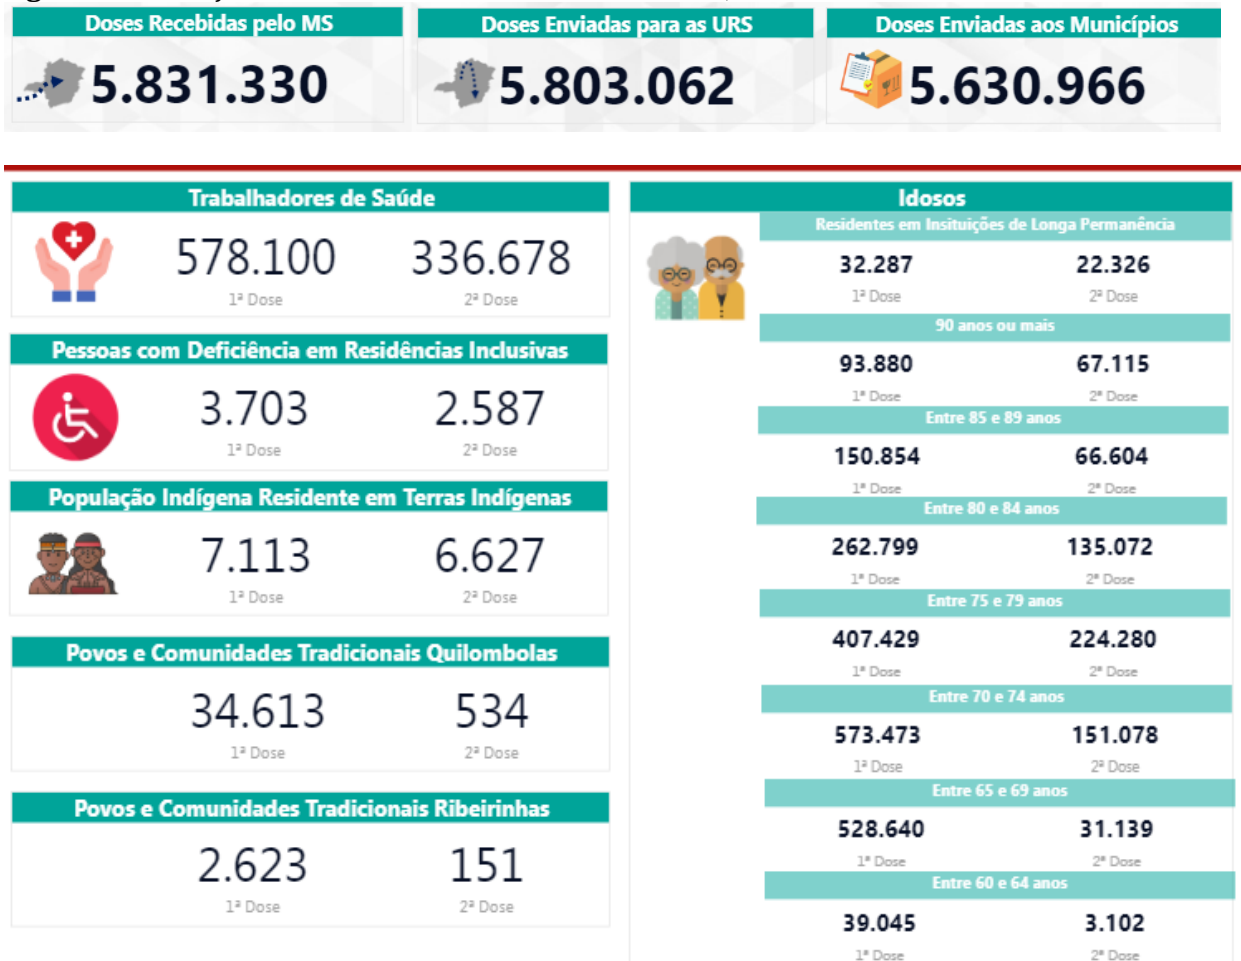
Doses Recebidas pelo MS
5.831.330

Doses Enviadas para as URS
5.803.062

Doses Enviadas aos Municípios
5.630.966

Trabalhadores de Saúde
578.100
1ª Dose
336.678
2ª Dose

Pessoas com Deficiência em Residências Inclusivas
3.703
1ª Dose
2.587
2ª Dose

População Indígena Residente em Terras Indígenas
7.113
1ª Dose
6.627
2ª Dose

Povos e Comunidades Tradicionais Quilombolas
34.613
1ª Dose
534
2ª Dose

Povos e Comunidades Tradicionais Ribeirinhas
2.623
1ª Dose
151
2ª Dose

Idosos
Residentes em Insituições de Longa Permanência
32.287
1ª Dose
22.326
2ª Dose

90 anos ou mais
93.880
1ª Dose
67.115
2ª Dose

Entre 85 e 89 anos
150.854
1ª Dose
66.604
2ª Dose

Entre 80 e 84 anos
262.799
1ª Dose
135.072
2ª Dose

Entre 75 e 79 anos
407.429
1ª Dose
224.280
2ª Dose

Entre 70 e 74 anos
573.473
1ª Dose
151.078
2ª Dose

Entre 65 e 69 anos
528.640
1ª Dose
31.139
2ª Dose

Entre 60 e 64 anos
39.045
1ª Dose
3.102
2ª Dose